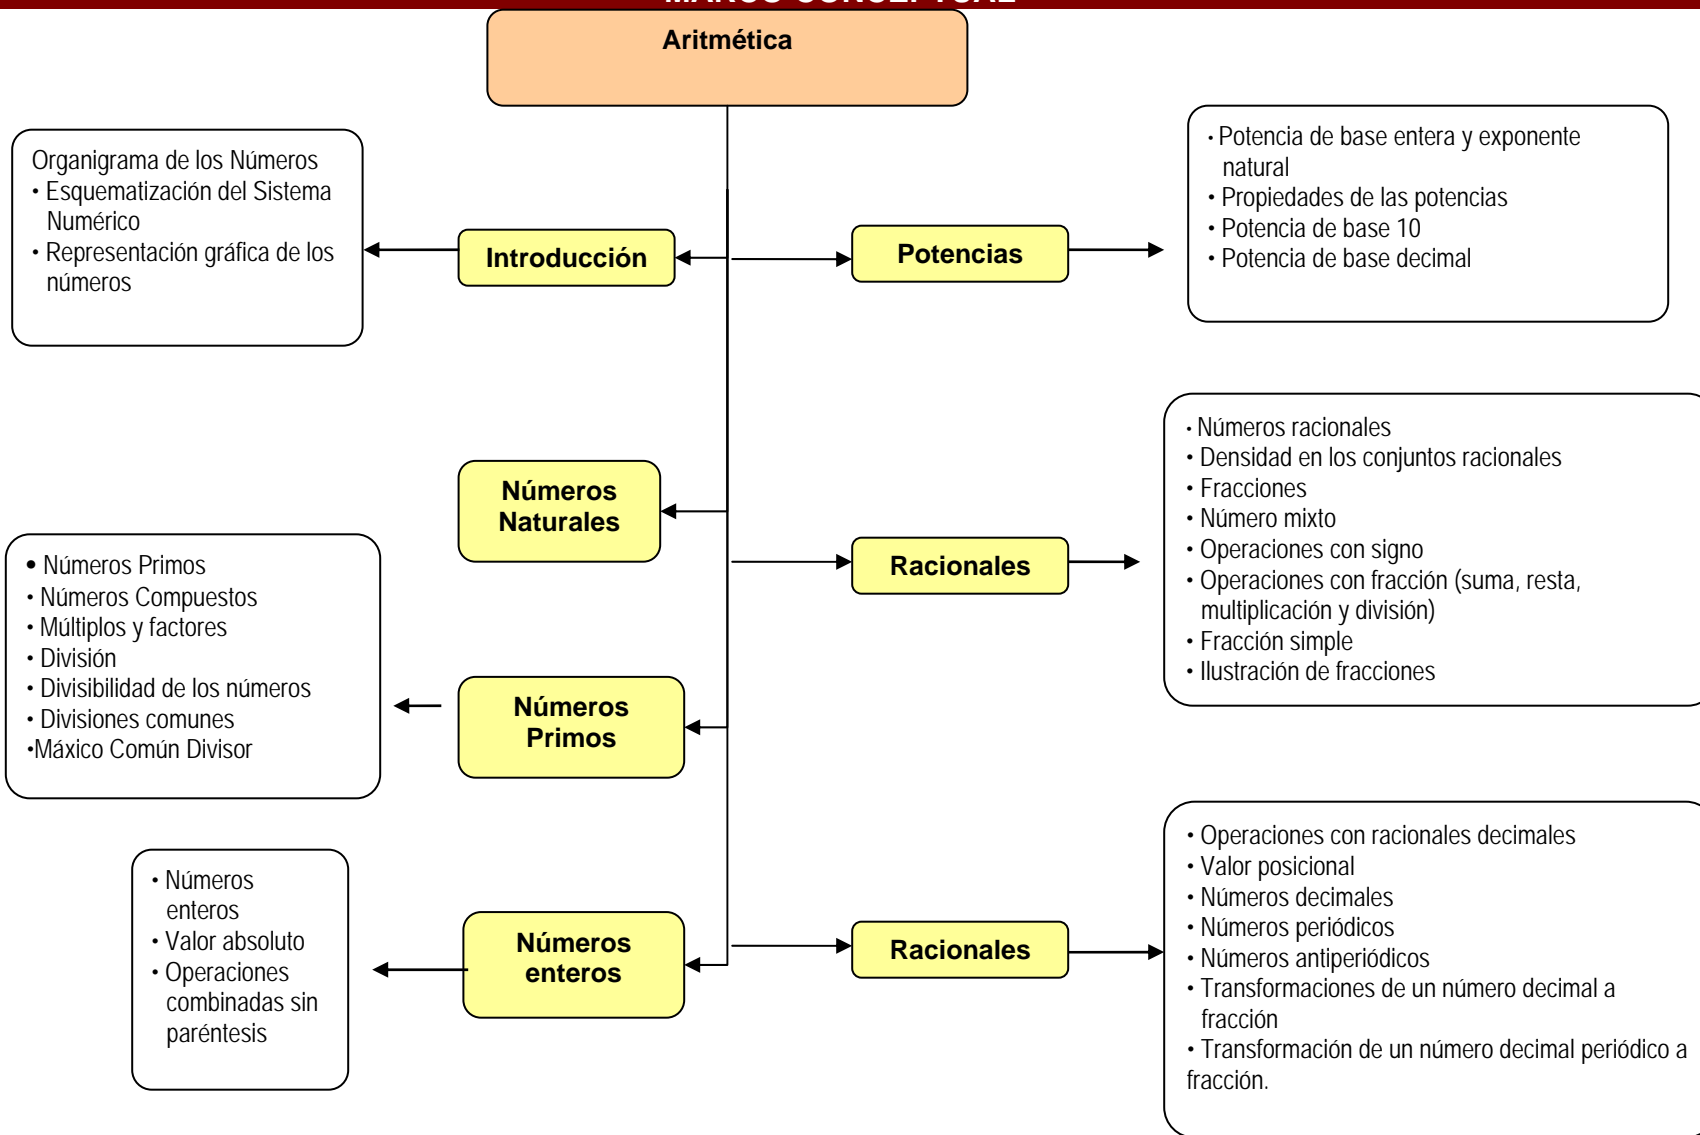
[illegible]

Aritmética

Organigrama de los Números
• Esquematización del Sistema Numérico
• Representación gráfica de los números

Introducción

Potencias

• Potencia de base entera y exponente natural
• Propiedades de las potencias
• Potencia de base 10
• Potencia de base decimal

Números Naturales

• Números racionales
• Densidad en los conjuntos racionales
• Fracciones
• Número mixto
• Operaciones con signo
• Operaciones con fracción (suma, resta, multiplicación y división)
• Fracción simple
• Ilustración de fracciones

Racionales

• Números Primos
• Números Compuestos
• Múltiplos y factores
• División
• Divisibilidad de los números
• Divisiones comunes
•Máxico Común Divisor

Números Primos

• Números enteros
• Valor absoluto
• Operaciones combinadas sin paréntesis

Números enteros

Racionales

• Operaciones con racionales decimales
• Valor posicional
• Números decimales
• Números periódicos
• Números antiperiódicos
• Transformaciones de un número decimal a fracción
• Transformación de un número decimal periódico a fracción.